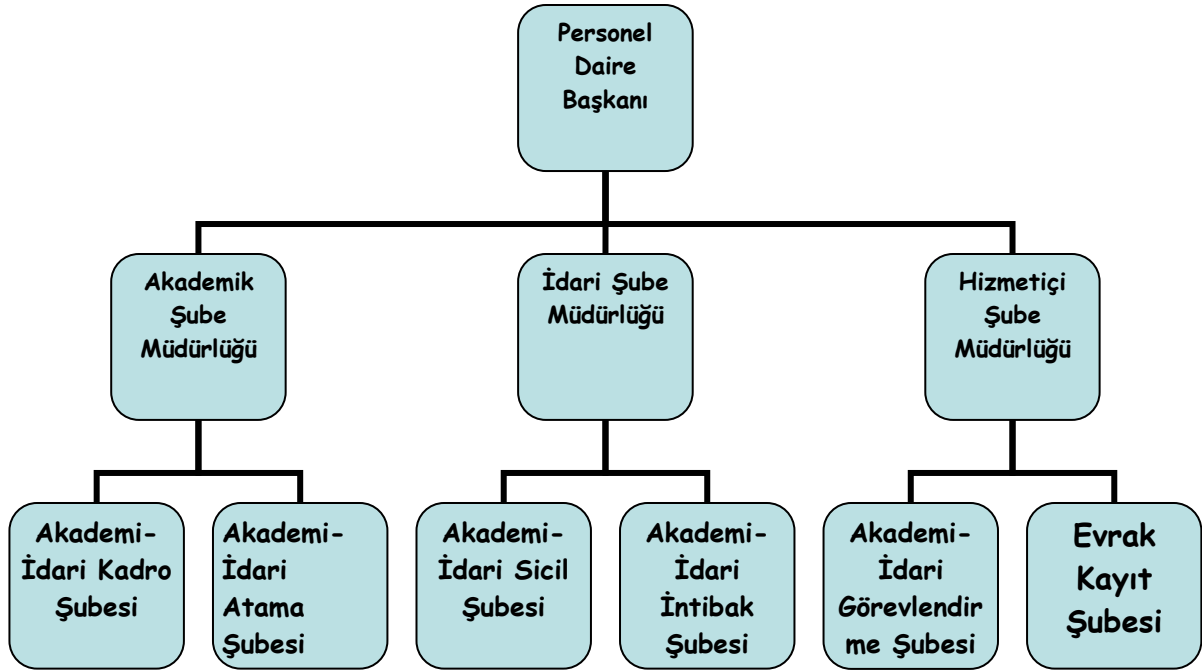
Personel Daire Başkanı

Akademik Şube Müdürlüğü

İdari Şube Müdürlüğü

Hizmetiçi Şube Müdürlüğü

Akademi-İdari Kadro Şubesi

Akademi-İdari Atama Şubesi

Akademi-İdari Sicil Şubesi

Akademi-İdari İntibak Şubesi

Akademi-İdari Görevlendir me Şubesi

Evrak Kayıt Şubesi